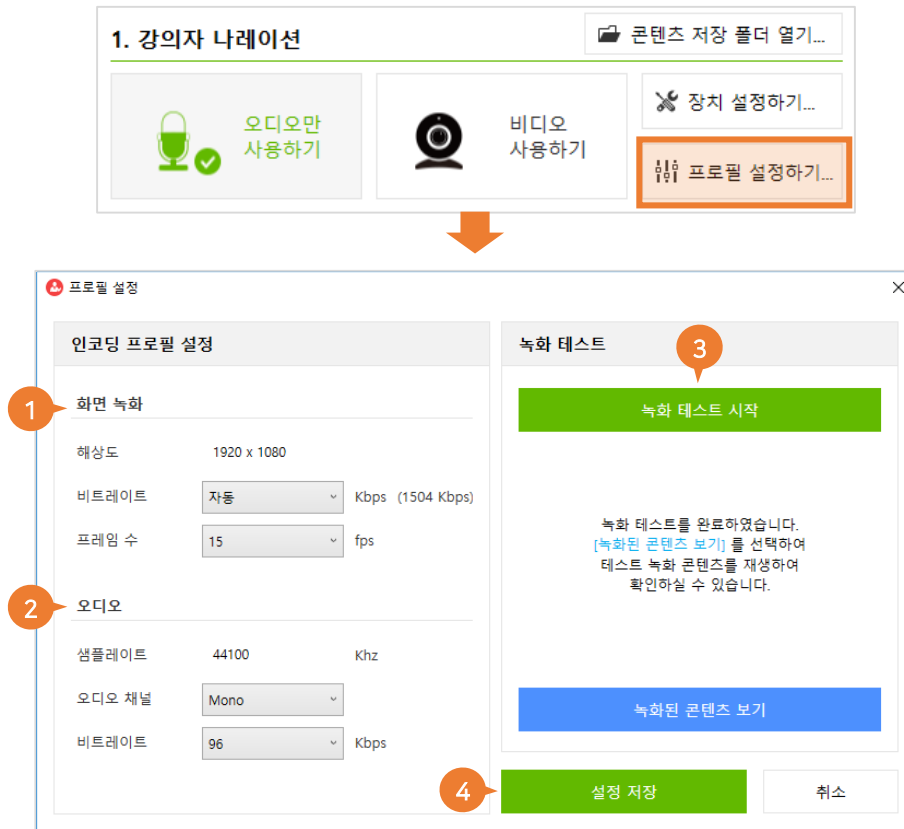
1. 강의자 나레이션

콘텐츠 저장 폴더 열기...

오디오만 사용하기

비디오 사용하기

장치 설정하기...

프로필 설정하기...

프로필 설정

×

인코딩 프로필 설정

1 화면 녹화

해상도 1920 x 1080

비트레이트 자동 Kbps (1504 Kbps)

프레임 수 15 fps

2 오디오

샘플레이트 44100 Khz

오디오 채널 Mono

비트레이트 96 Kbps

녹화 테스트

3

녹화 테스트 시작

녹화 테스트를 완료하였습니다.
[녹화된 콘텐츠 보기] 를 선택하여
테스트 녹화 콘텐츠를 재생하여
확인하실 수 있습니다.

녹화된 콘텐츠 보기

4 설정 저장

취소